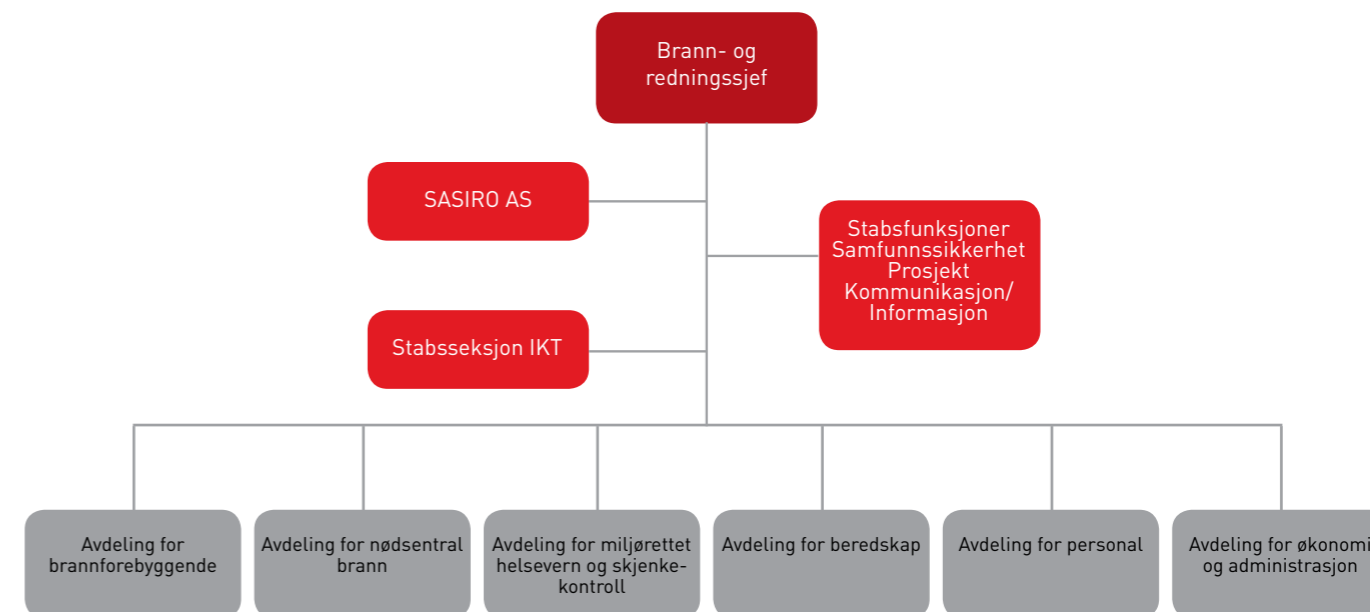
Brann- og redningssjef

SASIRO AS

Stabsfunksjoner
Samfunnssikkerhet
Prosjekt
Kommunikasjon/
Informasjon

Stabsseksjon IKT

Avdeling for brannforebyggende

Avdeling for nødsentral brann

Avdeling for miljørettet helsevern og skjenkekontroll

Avdeling for beredskap

Avdeling for personal

Avdeling for økonomi og administrasjon